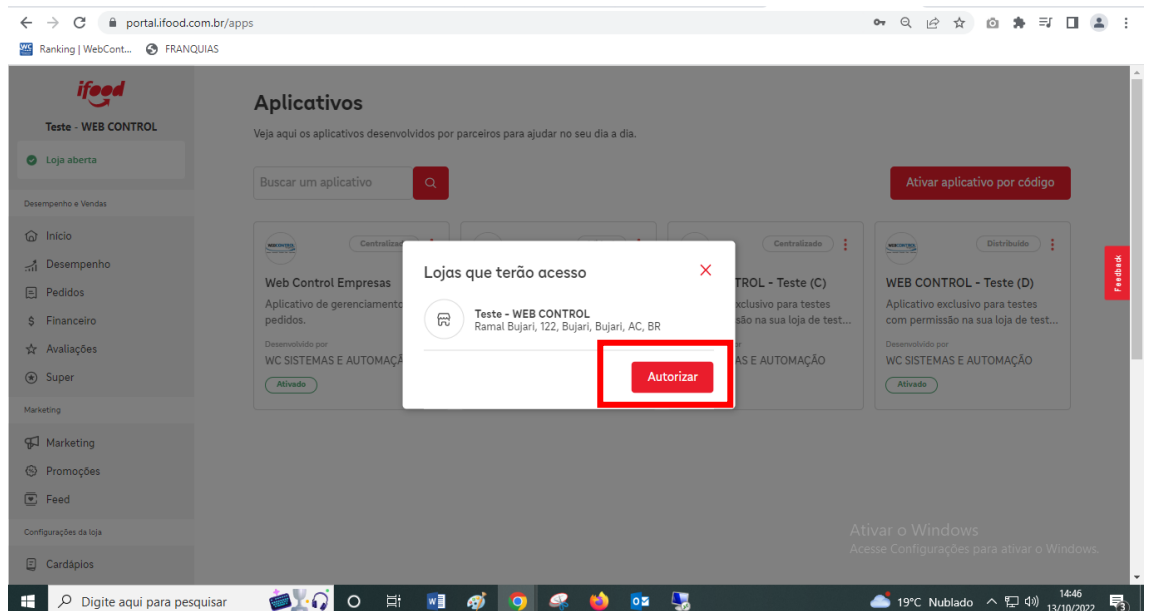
portal.ifood.com.br/apps

Ranking | WebCont... FRANQUIAS

ifood

Teste - WEB CONTROL

Loja aberta

Desempenho e Vendas

Início

Desempenho

Pedidos

Financeiro

Avaliações

Super

Marketing

Marketing

Promoções

Feed

Configurações da loja

Cardápios

Aplicativos

Veja aqui os aplicativos desenvolvidos por parceiros para ajudar no seu dia a dia.

Buscar um aplicativo

Ativar aplicativo por código

Centraliza

Web Control Empresas

Aplicativo de gerenciamento pedidos.

Desenvolvido por

WC SISTEMAS E AUTOMAÇÃ

Ativado

Centralizado

TROL - Teste (C)

xclusivo para testes

são na sua loja de test...

S E AUTOMAÇÃO

Distribuído

WEB CONTROL - Teste (D)

Aplicativo exclusivo para testes com permissão na sua loja de test...

Desenvolvido por

WC SISTEMAS E AUTOMAÇÃO

Ativado

Feedback

Lojas que terão acesso

Teste - WEB CONTROL

Ramal Bujari, 122, Bujari, Bujari, AC, BR

Autorizar

Ativar o Windows

Acesse Configurações para ativar o Windows.

Digite aqui para pesquisar

19°C Nublado

14:46

13/10/2022